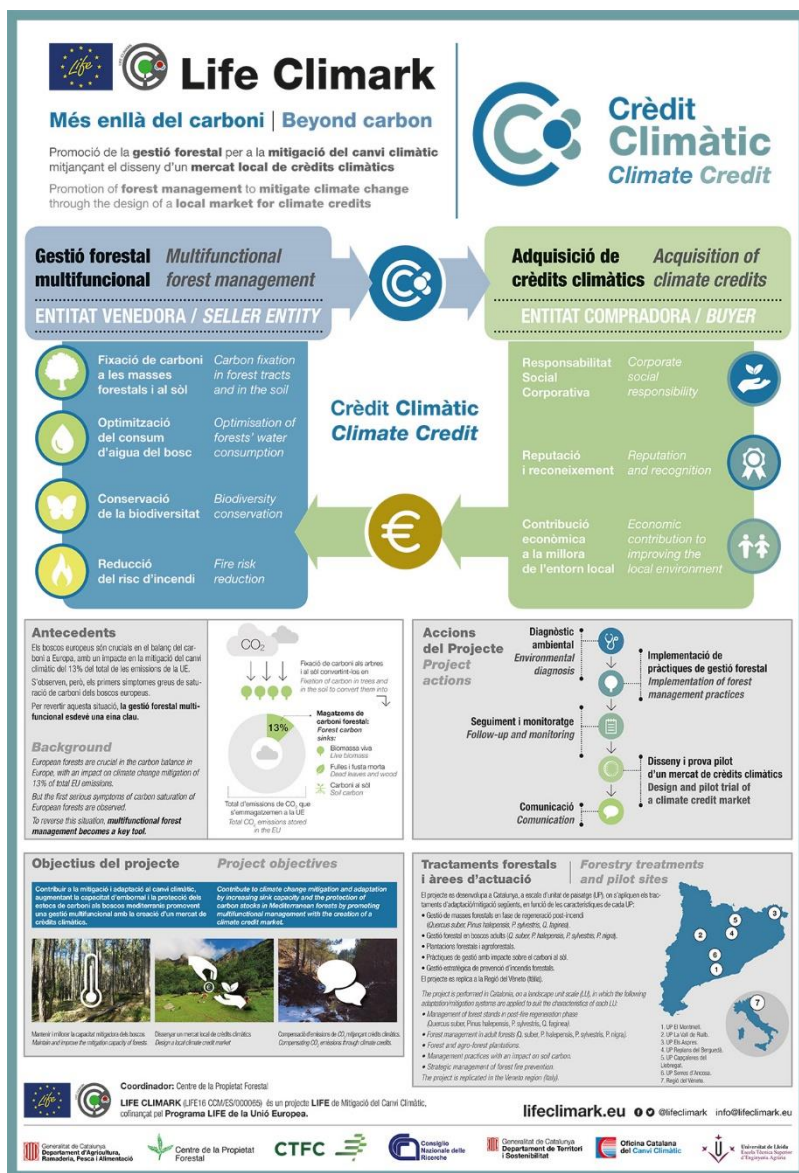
Life Climark

Més enllà del carboni | Beyond carbon

Promoció de la gestió forestal per a la mitigació del canvi climàtic mitjançant el disseny d'un mercat local de crèdits climàtics

Promotion of forest management to mitigate climate change through the design of a local market for climate credits

Crèdit Climàtic Climate Credit

Gestió forestal multifuncional Multifunctional forest management

ENTITAT VENEDORA / SELLER ENTITY

Adquisició de crèdits climàtics Acquisition of climate credits

ENTITAT COMPRADORA / BUYER

Fixació de carboni a les masses forestals i al sòl Carbon fixation in forest tracts and in the soil

Optimització del consum d'aigua del bosc Optimisation of forests' water consumption

Conservació de la biodiversitat Biodiversity conservation

Reducció del risc d'incendi Fire risk reduction

Crèdit Climàtic Climate Credit

Responsabilitat Social Corporativa Corporate social responsibility

Reputació i reconeixement Reputation and recognition

Contribució econòmica a la millora de l'entorn local Economic contribution to improving the local environment

Antecedents

Els boscos europeus són crucials en el balanç del carboni a Europa, amb un impacte en la mitigació del canvi climàtic del 13% del total de les emissions de la UE.

S'observen, però, els primers simptomes greus de saturació de carboni dels boscos europeus.

Per revertir aquesta situació, la gestió forestal multifuncional esdevé una eina clau.

Background

European forests are crucial in the carbon balance in Europe, with an impact on climate change mitigation of 13% of total EU emissions.

But the first serious symptoms of carbon saturation of European forests are observed.

To reverse this situation, multifunctional forest management becomes a key tool.

$CO_2$

Fixació de carboni als arbres i al sòl convertint-los en Fixation of carbon in trees and in the soil to convert them into

Magatzems de carboni forestal: Forest carbon sinks:

Biomassa viva Live biomass

Fulles i fusta morta Dead leaves and wood

Carboni al sòl Soil carbon

13%

Total d'emissions de $CO_2$ que s'emmagatzemen a la UE Total $CO_2$ emissions stored in the EU

Accions del Projecte Project actions

Diagnòstic ambiental Environmental diagnosis

Implementació de pràctiques de gestió forestal Implementation of forest management practices

Seguiment i monitoratge Follow-up and monitoring

Disseny i prova pilot d'un mercat de crèdits climàtics Design and pilot trial of a climate credit market

Comunicació Comunication

Objectius del projecte Project objectives

Contribuir a la mitigació i adaptació al canvi climàtic, augmentant la capacitat d'embornal i la protecció dels estocs de carboni als boscos mediterranis promovent una gestió multifuncional amb la creació d'un mercat de crèdits climàtics.

Contribute to climate change mitigation and adaptation by increasing sink capacity and the protection of carbon stocks in Mediterranean forests by promoting multifunctional management with the creation of a climate credit market.

Mantenir i millorar la capacitat mitigadora dels boscos. Maintain and improve the mitigation capacity of forests.

Dissenyar un mercat local de crèdits climàtics. Design a local climate credit market

Compensació d'emissions de $CO_2$ mitjançant crèdits climàtics. Compensating $CO_2$ emissions through climate credits.

Tractaments forestals i àrees d'actuació Forestry treatments and pilot sites

El projecte es desenvolupa a Catalunya, a escala d'unitat de paisatge (UP), on s'apliquen els tractaments d'adaptació/mitigació següents, en funció de les característiques de cada UP:
• Gestió de masses forestals en fase de regeneració post-incendi (Quercus suber, Pinus halepensis, P. sylvestris, Q. faginea).
• Gestió forestal en boscos adults (Q. suber, P. halepensis, P. sylvestris, P. nigra).
• Plantacions forestals i agroforestals.
• Pràctiques de gestió amb impacte sobre el carboni al sòl.
• Gestió estratègica de prevenció d'incendis forestals.
El projecte es replica a la Regió del Veneto (Itàlia).

The project is performed in Catalonia, on a landscape unit scale (LU), in which the following adaptation/mitigation systems are applied to suit the characteristics of each LU:
• Management of forest stands in post-fire regeneration phase (Quercus suber, Pinus halepensis, P. sylvestris, Q. faginea)
• Forest management in adult forests (Q. suber, P. halepensis, P. sylvestris, P. nigra).
• Forest and agro-forest plantations.
• Management practices with an impact on soil carbon.
• Strategic management of forest fire prevention.
The project is replicated in the Veneto region (Italy).

1. UP El Montmell.
2. UP La Vall de Ruià.
3. UP Els Aspres.
4. UP Replans del Berguedà.
5. UP Capçalera del Llobregat.
6. UP Serres d'Ancosa.
7. Regió del Veneto.

Coordinador: Centre de la Propietat Forestal

LIFE CLIMARK (LIFE16 CCM/ES/000065) és un projecte LIFE de Mitigació del Canvi Climàtic, cofinançat pel Programa LIFE de la Unió Europea.

lifeclimark.eu @lifeclimark info@lifeclimark.eu

Generalitat de Catalunya Departament d'Agricultura, Ramaderia, Pesca i Alimentació

Centre de la Propietat Forestal

CTFC

Consiglio Nazionale delle Ricerche

Generalitat de Catalunya Departament de Territori i Sostenibilitat

Oficina Catalana del Canvi Climàtic

Universitat de Lleida Escola Tècnica Superior d'Enginyeria Agrària